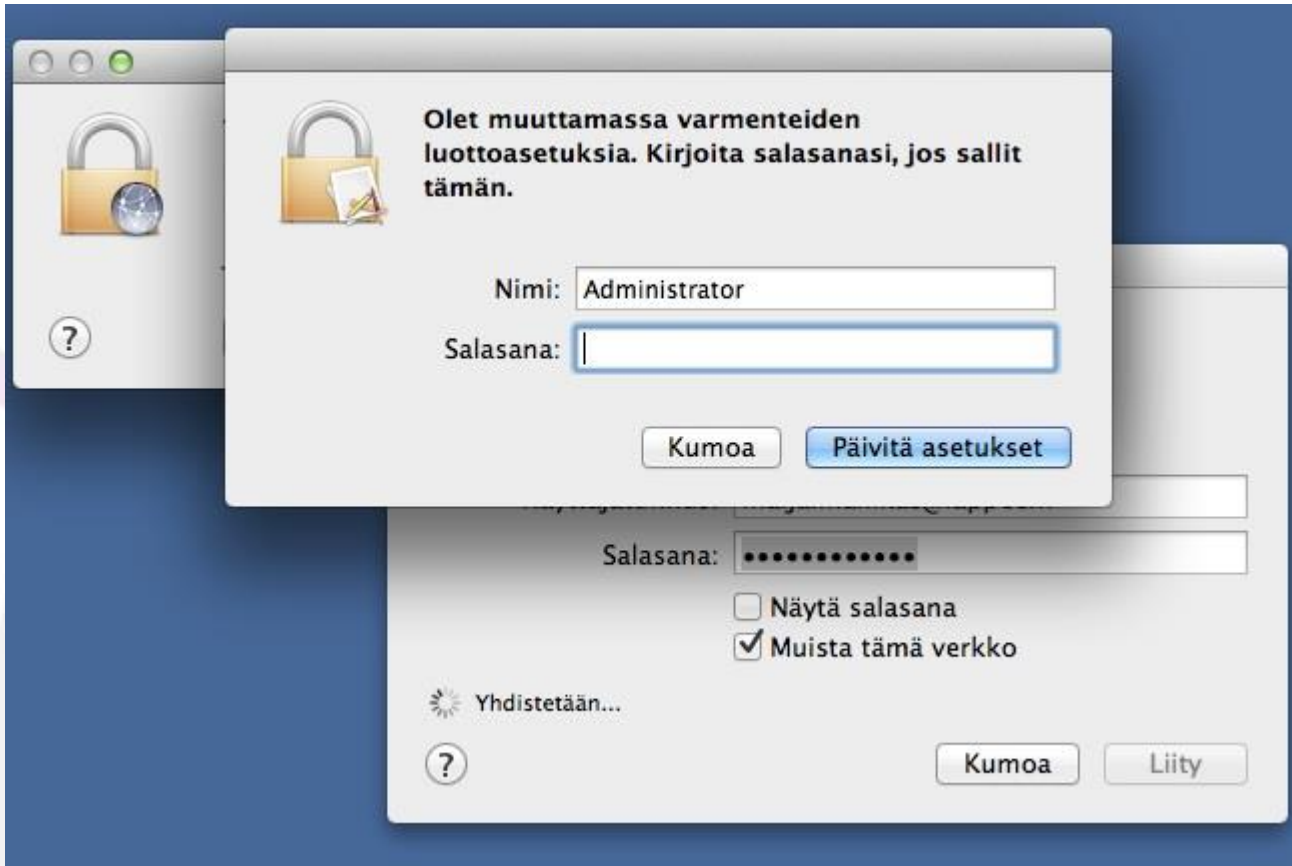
Olet muuttamassa varmenteiden luottoasetuksia. Kirjoita salasanasi, jos sallit tämän.

Nimi: Administrator
Salasana:

Kumoa
Päivitä asetukset

?

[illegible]: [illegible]
Salasana: ••••••••••••
Näytä salasana
Muista tämä verkko

Yhdistetään...

?
Kumoa
Liity